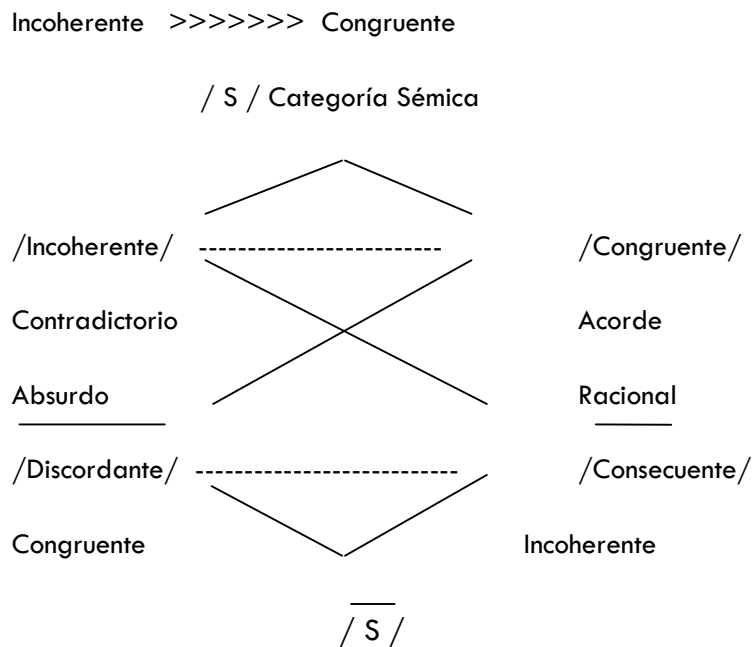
Incoherente >>>>>>> Congruente

/ S / Categoría Sémica

/Incoherente/ ------------------------- /Congruente/

Contradictorio Acorde

Absurdo Racional

/Discordante/ -------------------------- /Consecuente/

Congruente Incoherente

/ $\overline{S}$ /